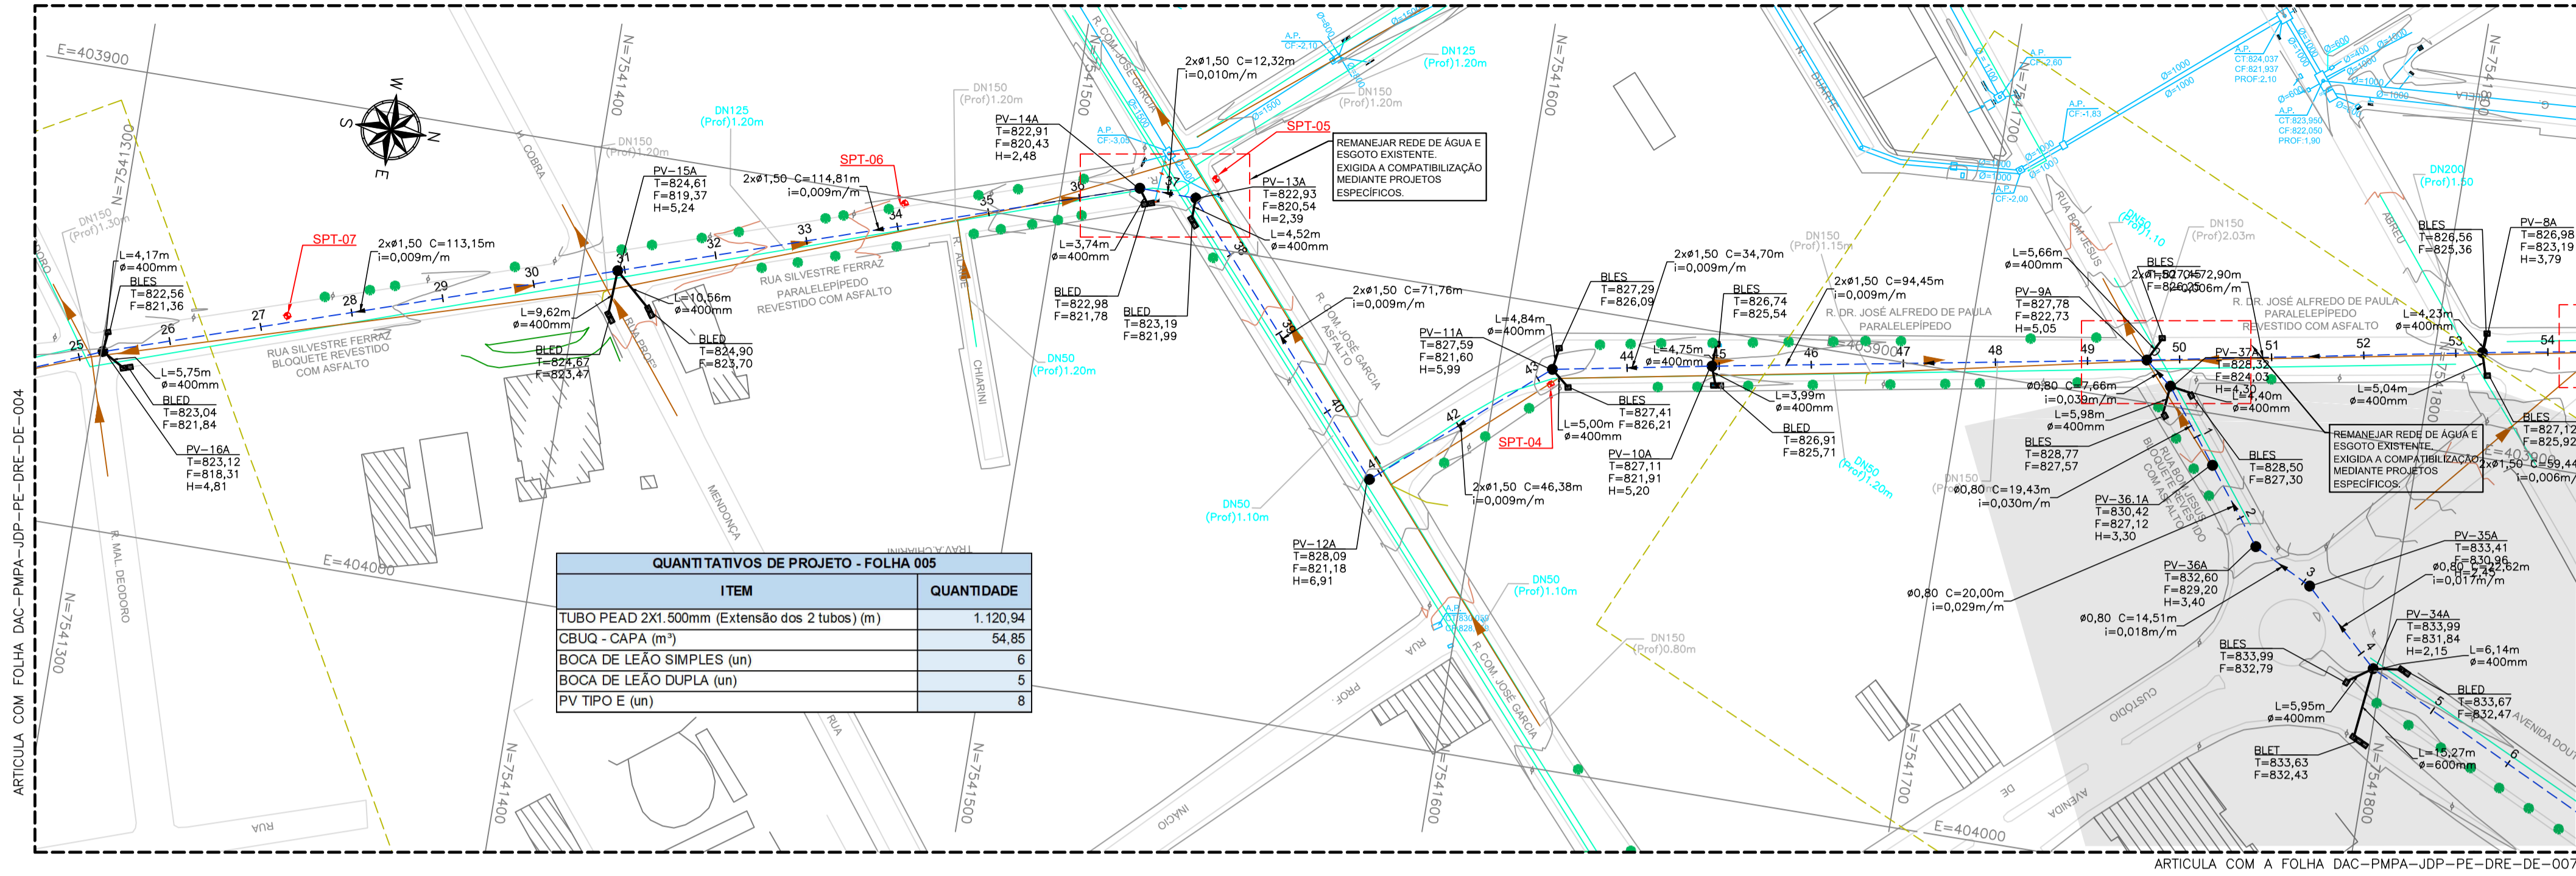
ARTICULA COM FOLHA DAC-PMPA-JDP-PE-DRE-DE-004

E=403900

N=7541300

N=7541400

N=7541500

N=7541600

N=7541700

N=7541800

DN150 (Prof)1.30m

DN150 (Prof)1.20m

DN125 (Prof)1.20m

DN150 (Prof)1.20m

DN125 (Prof)1.20m

DN150 (Prof)1.20m

DN50 (Prof)1.20m

DN50 (Prof)1.10m

DN50 (Prof)1.10m

DN150 (Prof)1.15m

DN150 (Prof)2.03m

DN200 (Prof)1.50

DN150 (Prof)0.80m

SPT-07

SPT-06

SPT-05

SPT-04

L=4,17m
ø=400mm

BLES
T=822,56
F=821,36

L=5,75m
ø=400mm

BLED
T=823,04
F=821,84

PV-16A
T=823,12
F=818,31
H=4,81

2xø1,50 C=113,15m
i=0,009m/m

PV-15A
T=824,61
F=819,37
H=5,24

2xø1,50 C=114,81m
i=0,009m/m

L=9,62m
ø=400mm

BLED
T=824,67
F=823,47

L=10,56m
ø=400mm

BLED
T=824,90
F=823,70

PV-14A
T=822,91
F=820,43
H=2,48

2xø1,50 C=12,32m
i=0,010m/m

L=3,74m
ø=400mm

BLED
T=822,98
F=821,78

BLED
T=823,19
F=821,99

PV-13A
T=822,93
F=820,54
H=2,39

L=4,52m
ø=400mm

REMANEJAR REDE DE ÁGUA E ESGOTO EXISTENTE. EXIGIDA A COMPATIBILIZAÇÃO MEDIANTE PROJETOS ESPECÍFICOS.

RUA SILVESTRE FERRAZ BLOQUETE REVESTIDO COM ASFALTO

RUA SILVESTRE FERRAZ PARALELEPÍPEDO REVESTIDO COM ASFALTO

2xø1,50 C=71,76m
i=0,009m/m

PV-11A
T=827,59
F=821,60
H=5,99

L=4,84m
ø=400mm

L=5,00m
ø=400mm

2xø1,50 C=46,38m
i=0,009m/m

PV-12A
T=828,09
F=821,18
H=6,91

BLES
T=827,29
F=826,09

2xø1,50 C=34,70m
i=0,009m/m

L=4,75m
ø=400mm

BLES
T=827,41
F=826,21

PV-10A
T=827,11
F=821,91
H=5,20

BLES
T=826,74
F=825,54

2xø1,50 C=94,45m
i=0,009m/m

L=3,99m
ø=400mm

BLED
T=826,91
F=825,71

R. DR. JOSÉ ALFREDO DE PAULA PARALELEPÍPEDO

L=5,66m
ø=400mm

PV-9A
T=827,78
F=822,73
H=5,05

BLES
T=827,05
F=826,25

R. DR. JOSÉ ALFREDO DE PAULA PARALELEPÍPEDO REVESTIDO COM ASFALTO

PV-8A
T=826,98
F=823,19
H=3,79

BLES
T=826,56
F=825,36

L=4,23m
ø=400mm

PV-37A
T=828,32
F=824,03
H=4,30

L=4,40m
ø=400mm

L=5,04m
ø=400mm

ø0,80 C=7,66m
i=0,039m/m

L=5,98m
ø=400mm

BLES
T=828,77
F=827,57

BLES
T=828,50
F=827,30

ø0,80 C=19,43m
i=0,030m/m

PV-36.1A
T=830,42
F=827,12
H=3,30

REMANEJAR REDE DE ÁGUA E ESGOTO EXISTENTE. EXIGIDA A COMPATIBILIZAÇÃO MEDIANTE PROJETOS ESPECÍFICOS.

BLES
T=827,12
F=825,92

2xø1,50 C=59,44
i=0,006m/m

PV-36A
T=832,60
F=829,20
H=3,40

ø0,80 C=20,00m
i=0,029m/m

PV-35A
T=833,41
F=830,96

ø0,80 C=22,62m
i=0,017m/m

ø0,80 C=14,51m
i=0,018m/m

PV-34A
T=833,99
F=831,84
H=2,15

L=6,14m
ø=400mm

BLES
T=833,99
F=832,79

BLED
T=833,67
F=832,47

L=5,95m
ø=400mm

BLET
T=833,63
F=832,43

L=15,27m
ø=600mm

RUA BOM JESUS BLOQUETE REVESTIDO COM ASFALTO

RUA BOM JESUS

R. COM. JOSÉ GARCIA ASFALTO

R. COM. JOSÉ GARCIA

R. MAL. DEODORO

MENDONÇA

TRAV. CHIARINI

CHIARINI

R. ALVARES

RUA PROF.

COBRA

DUARTE

ABREU

CUSTODIO

AVENIDA DE

AVENIDA DOUTOR

INACIO

PROF

RUA

E=404000

| QUANTITATIVOS DE PROJETO - FOLHA 005 | |
|---|---|
| ITEM | QUANTIDADE |
| TUBO PEAD 2X1.500mm (Extensão dos 2 tubos) (m) | 1.120,94 |
| CBUQ - CAPA (m³) | 54,85 |
| BOCA DE LEÃO SIMPLES (un) | 6 |
| BOCA DE LEÃO DUPLA (un) | 5 |
| PV TIPO E (un) | 8 |

25 26 27 28 29 30 31 32 33 34 35 36 37 38 39 40 41 42 43 44 45 46 47 48 49 50 51 52 53 54

1 2 3 4 5 6

ARTICULA COM A FOLHA DAC-PMPA-JDP-PE-DRE-DE-007